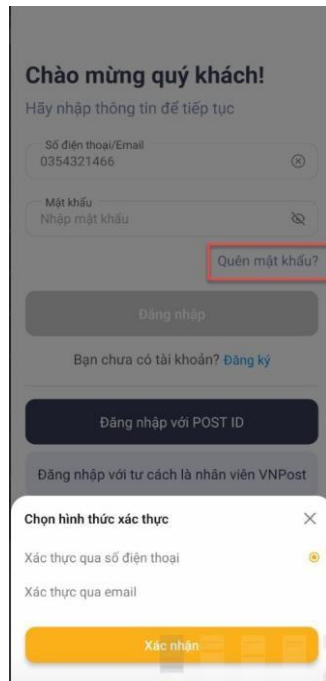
Chào mừng quý khách!
Hãy nhập thông tin để tiếp tục

Số điện thoại/Email
0354321466

Mật khẩu
Nhập mật khẩu

Quên mật khẩu?

Đăng nhập

Bạn chưa có tài khoản? Đăng ký

Đăng nhập với POST ID

Đăng nhập với tư cách là nhân viên VNPost

Chọn hình thức xác thực

Xác thực qua số điện thoại

Xác thực qua email

Xác nhận